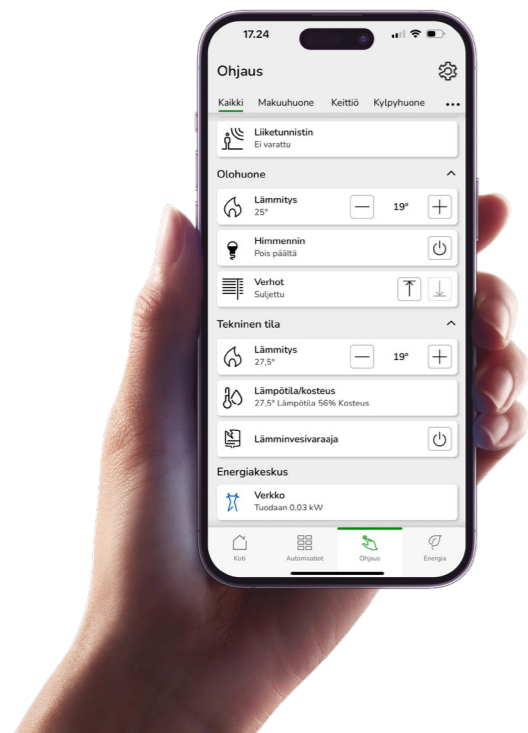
17.24

Ohjaus

Kaikki Makuuhuone Keittiö Kylpyhuone ...

Liiketunnistin
Ei varattu

Olohuone

Lämmitys
25°
19°

Himmennin
Pois päältä

Verhot
Suljettu

Tekninen tila

Lämmitys
27,5°
19°

Lämpötila/kosteus
27,5° Lämpötila 56% Kosteus

Lämminvesivaraaja

Energiakeskus

Verkko
Tuodaan 0,03 kW

Koti Automaatiot Ohjaus Energia